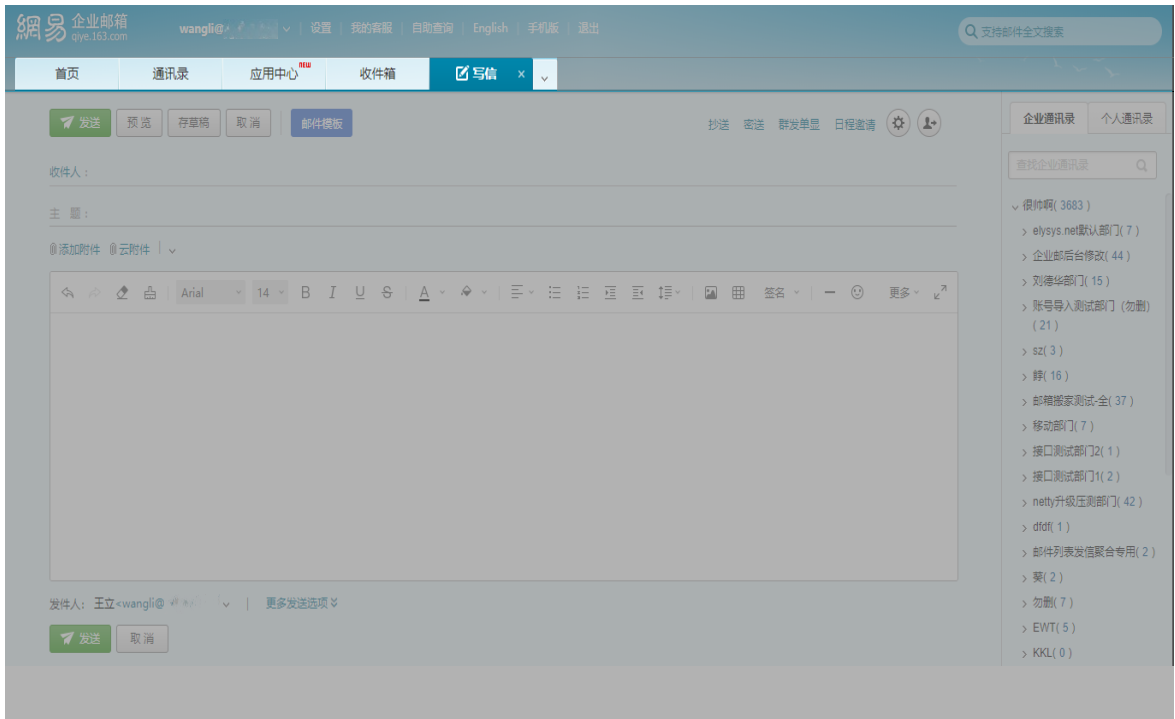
網易 企业邮箱 qiye.163.com

wangli@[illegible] | 设置 | 我的客服 | 自助查询 | English | 手机版 | 退出

支持邮件全文搜索

首页 | 通讯录 | 应用中心 NEW | 收件箱 | 写信 ×

发送 | 预览 | 存草稿 | 取消 | 邮件模版

抄送 密送 群发单显 日程邀请

收件人：

主 题：

添加附件 云附件

Arial 14 B I U S A 签名 更多

发件人：王立<wangli@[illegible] | 更多发送选项

发送 | 取消

企业通讯录 | 个人通讯录

查找企业通讯录

很帅啊( 3683 )
elysys.net默认部门( 7 )
企业邮后台修改( 44 )
刘德华部门( 15 )
账号导入测试部门（勿删）( 21 )
sz( 3 )
静( 16 )
邮箱搬家测试-全( 37 )
移动部门( 7 )
接口测试部门2( 1 )
接口测试部门1( 2 )
netty升级压测部门( 42 )
dfdf( 1 )
邮件列表发信聚合专用( 2 )
葵( 2 )
勿删( 7 )
EWT( 5 )
KKL( 0 )